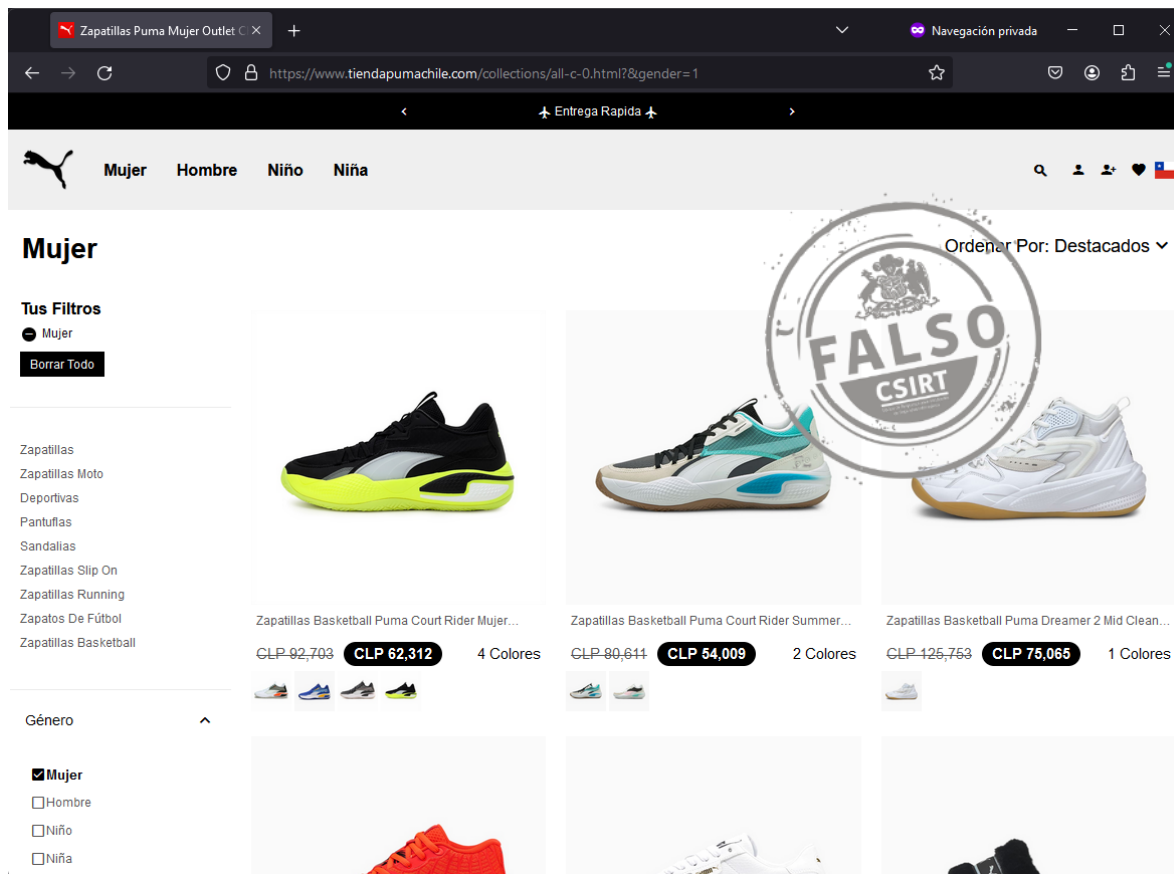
Zapatillas Puma Mujer Outlet C ×
+
Navegación privada
https://www.tiendapumachile.com/collections/all-c-0.html?&gender=1
‹ ✈ Entrega Rapida ✈ ›
Mujer Hombre Niño Niña

Mujer
Ordenar Por: Destacados

FALSO
CSIRT

Tus Filtros
Mujer
Borrar Todo

Zapatillas
Zapatillas Moto
Deportivas
Pantuflas
Sandalias
Zapatillas Slip On
Zapatillas Running
Zapatos De Fútbol
Zapatillas Basketball

Género
Mujer
Hombre
Niño
Niña

Zapatillas Basketball Puma Court Rider Mujer...
~~CLP 92,703~~ CLP 62,312 4 Colores

Zapatillas Basketball Puma Court Rider Summer...
~~CLP 80,611~~ CLP 54,009 2 Colores

Zapatillas Basketball Puma Dreamer 2 Mid Clean...
~~CLP 125,753~~ CLP 75,065 1 Colores